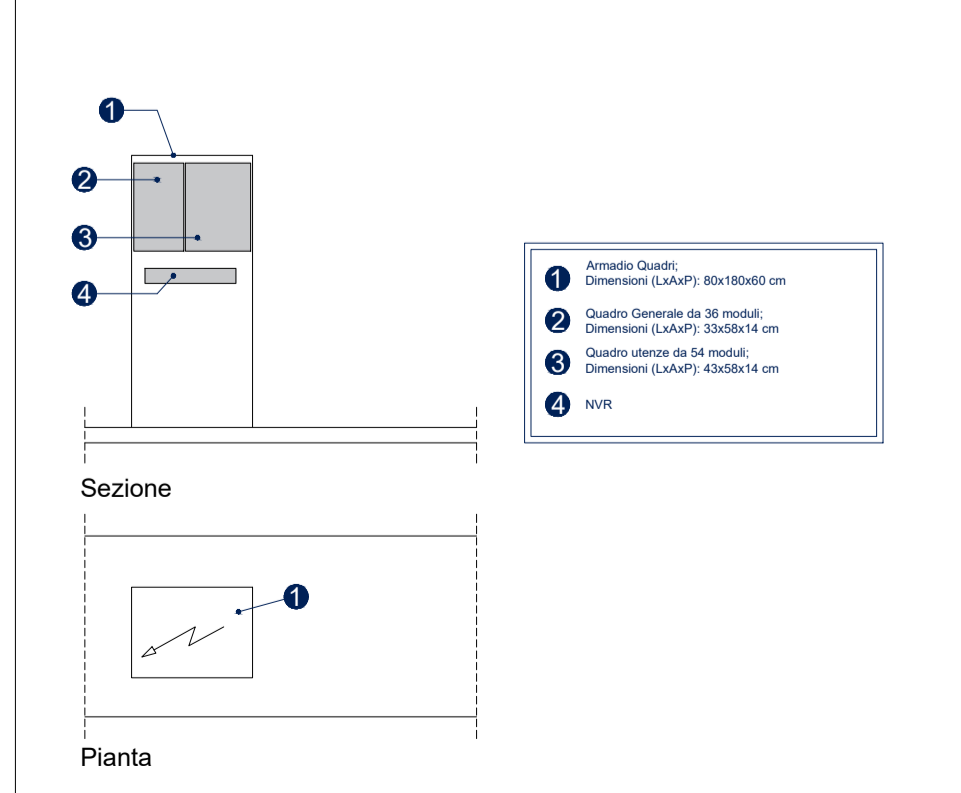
1
2
3
4

Sezione

1

Pianta

1 Armadio Quadri;
Dimensioni (LxAxP): 80x180x60 cm

2 Quadro Generale da 36 moduli;
Dimensioni (LxAxP): 33x58x14 cm

3 Quadro utenze da 54 moduli;
Dimensioni (LxAxP): 43x58x14 cm

4 NVR